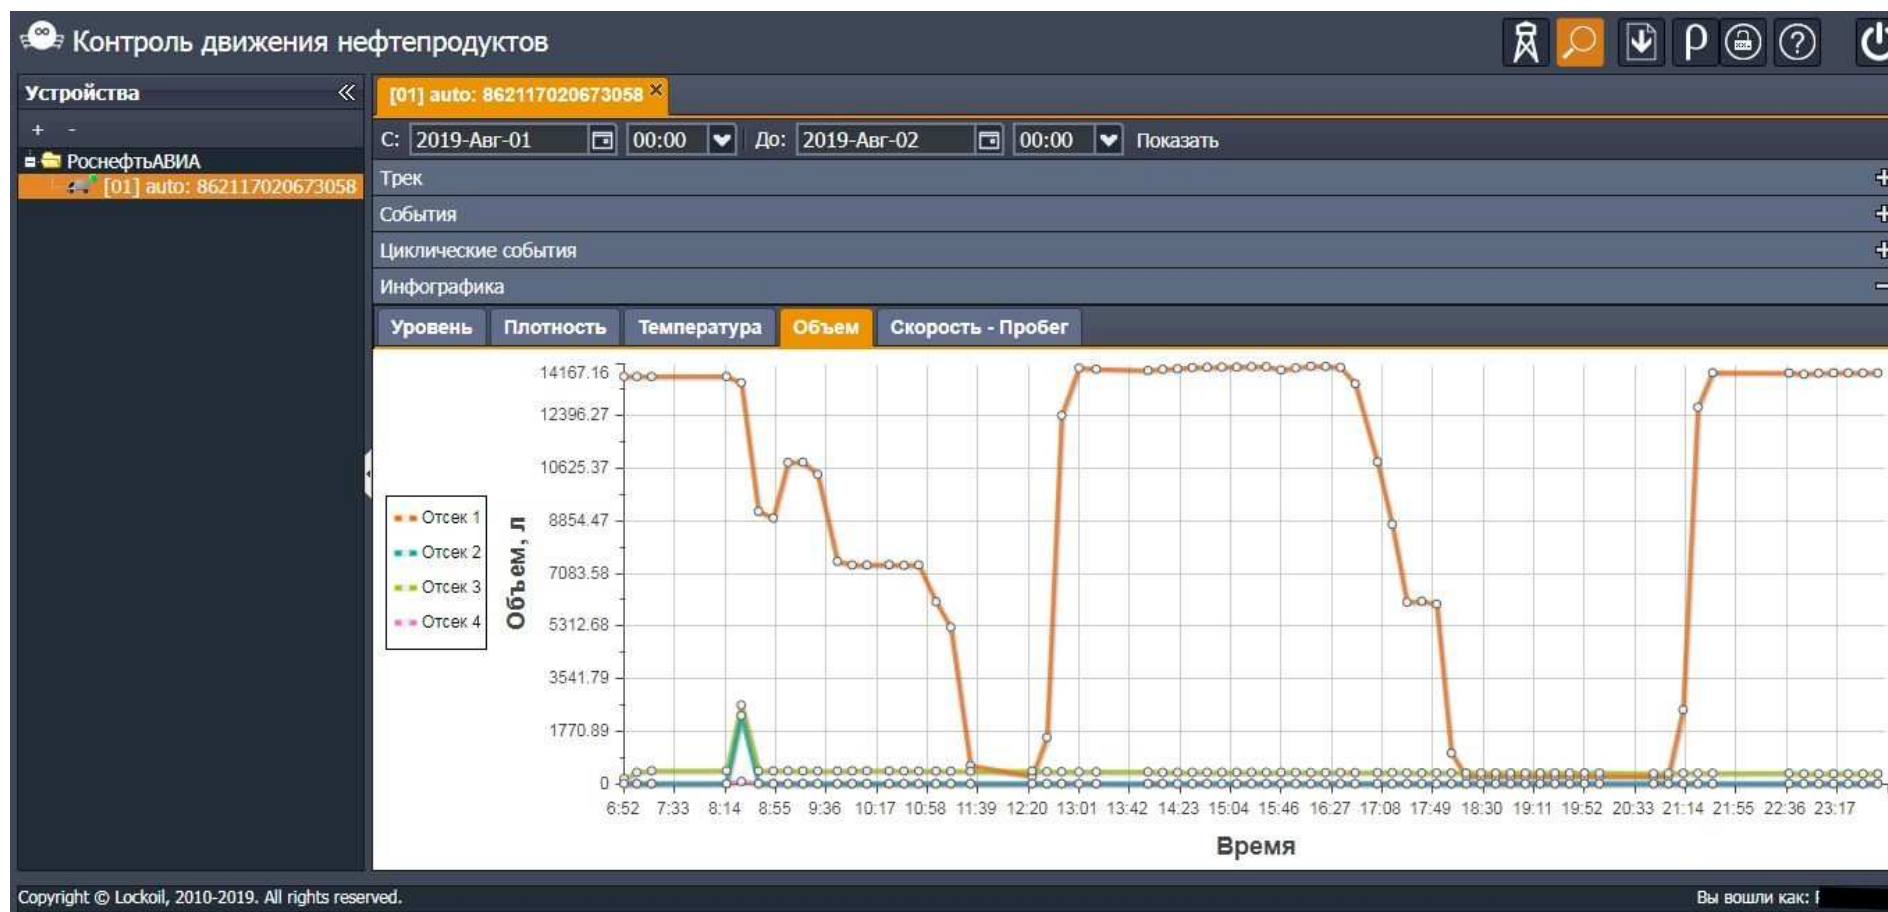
Контроль движения нефтепродуктов

Устройства

+ -

РоснефтьАВИА

[01] auto: 862117020673058

[01] auto: 862117020673058

С: 2019-Авг-01 00:00 До: 2019-Авг-02 00:00 Показать

Трек

События

Циклические события

Инфографика

Уровень Плотность Температура Объем Скорость - Пробег

Отсек 1
Отсек 2
Отсек 3
Отсек 4

Объем, л

14167.16
12396.27
10625.37
8854.47
7083.58
5312.68
3541.79
1770.89
0

6:52 7:33 8:14 8:55 9:36 10:17 10:58 11:39 12:20 13:01 13:42 14:23 15:04 15:46 16:27 17:08 17:49 18:30 19:11 19:52 20:33 21:14 21:55 22:36 23:17

Время

Copyright © Lockoil, 2010-2019. All rights reserved.

Вы вошли как: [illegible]